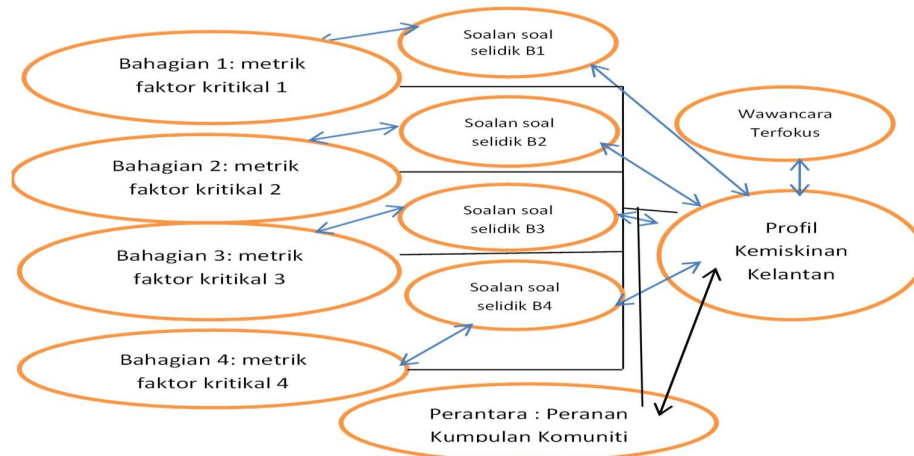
Bahagian 1: metrik faktor kritikal 1

Soalan soal selidik B1

Bahagian 2: metrik faktor kritikal 2

Soalan soal selidik B2

Bahagian 3: metrik faktor kritikal 3

Soalan soal selidik B3

Soalan soal selidik B4

Bahagian 4: metrik faktor kritikal 4

Wawancara Terfokus

Profil Kemiskinan Kelantan

Perantara : Peranan Kumpulan Komuniti